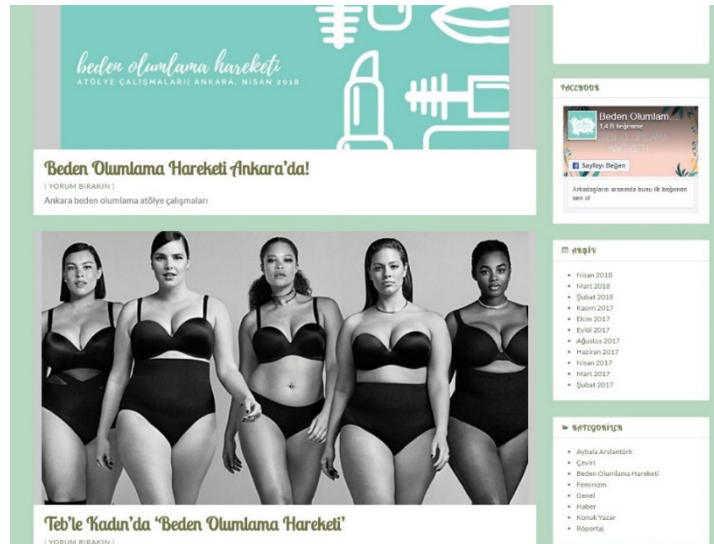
beden olumlama hareketi
ATÖLYE ÇALIŞMALARI | ANKARA, NİSAN 2018

Beden Olumlama Hareketi Ankara'da!

[ YORUM BIRAKIN ]

Ankara beden olumlama atölye çalışmaları

Teb'le Kadın'da 'Beden Olumlama Hareketi'

[ YORUM BIRAKIN ]

FACEBOOK

Beden Olumlama...
1,4 B beğenme

Sayfayı Beğen

Arkadaşların arasında bunu ilk beğenen sen ol

ARŞİV

- Nisan 2018
- Mart 2018
- Şubat 2018
- Kasım 2017
- Ekim 2017
- Eylül 2017
- Ağustos 2017
- Haziran 2017
- Nisan 2017
- Mart 2017
- Şubat 2017

KATEGORİLER

- Aybala Arslantürk
- Çeviri
- Beden Olumlama Hareketi
- Feminizm
- Genel
- Haber
- Konuk Yazar
- Röportaj